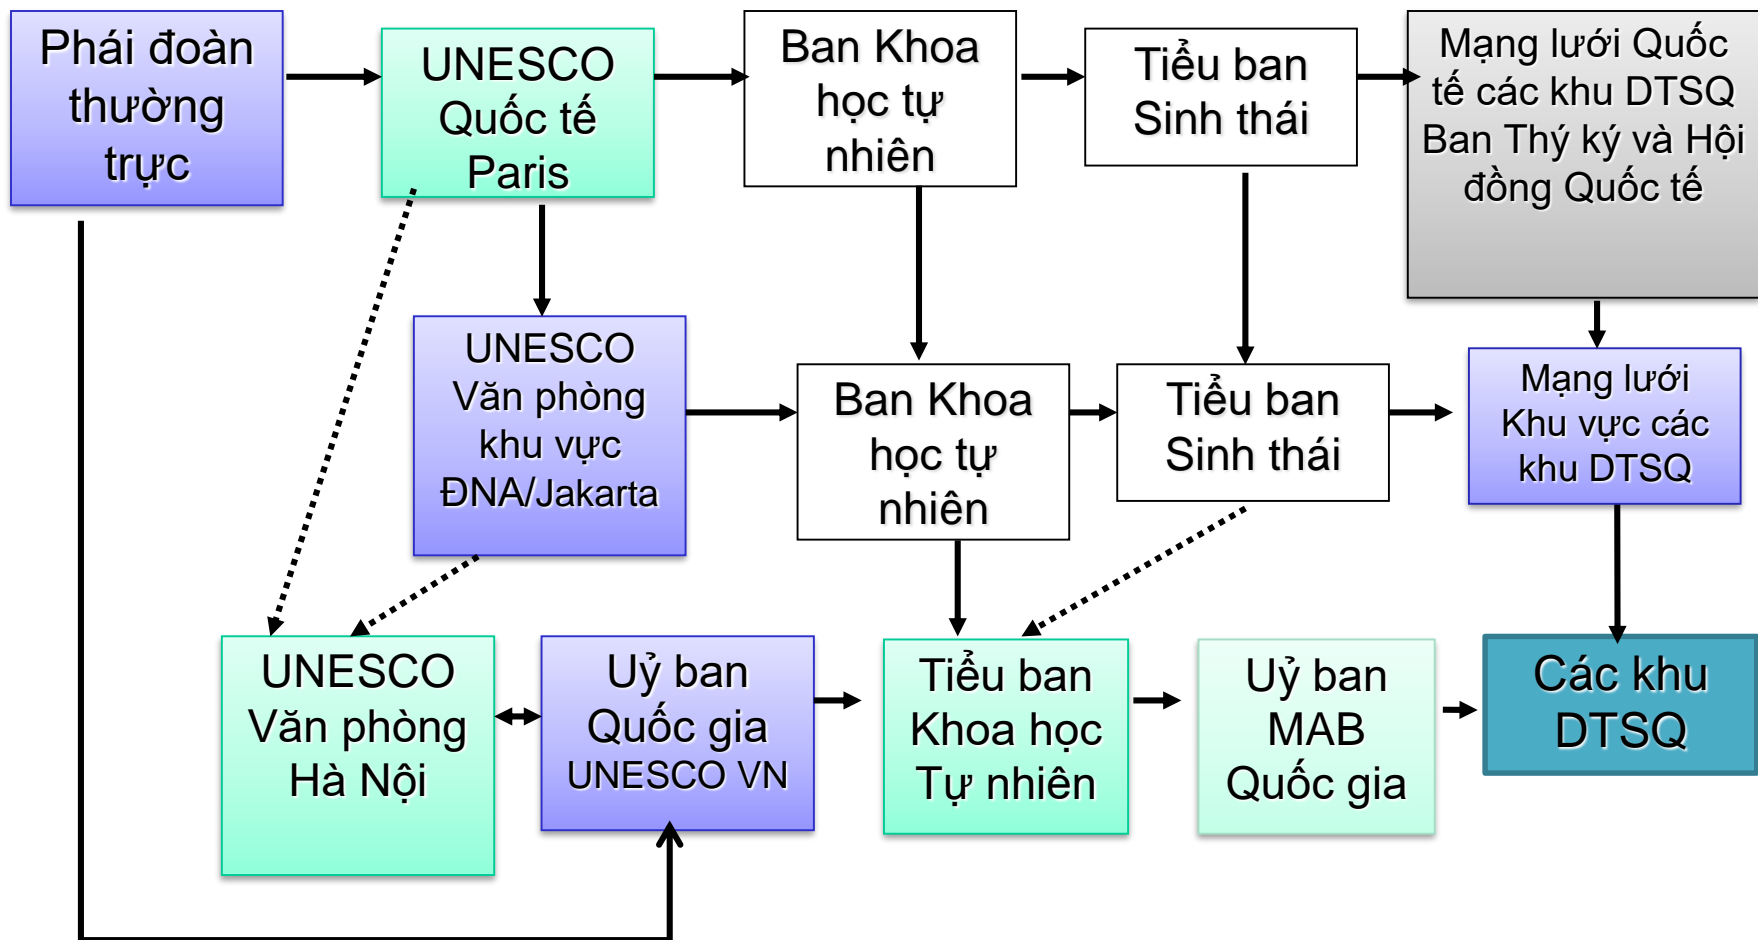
Phái đoàn thường trực

UNESCO Quốc tế Paris

Ban Khoa học tự nhiên

Tiểu ban Sinh thái

Mạng lưới Quốc tế các khu DTSQ Ban Thý ký và Hội đồng Quốc tế

UNESCO Văn phòng khu vực ĐNA/Jakarta

Ban Khoa học tự nhiên

Tiểu ban Sinh thái

Mạng lưới Khu vực các khu DTSQ

UNESCO Văn phòng Hà Nội

Uỷ ban Quốc gia UNESCO VN

Tiểu ban Khoa học Tự nhiên

Uỷ ban MAB Quốc gia

Các khu DTSQ